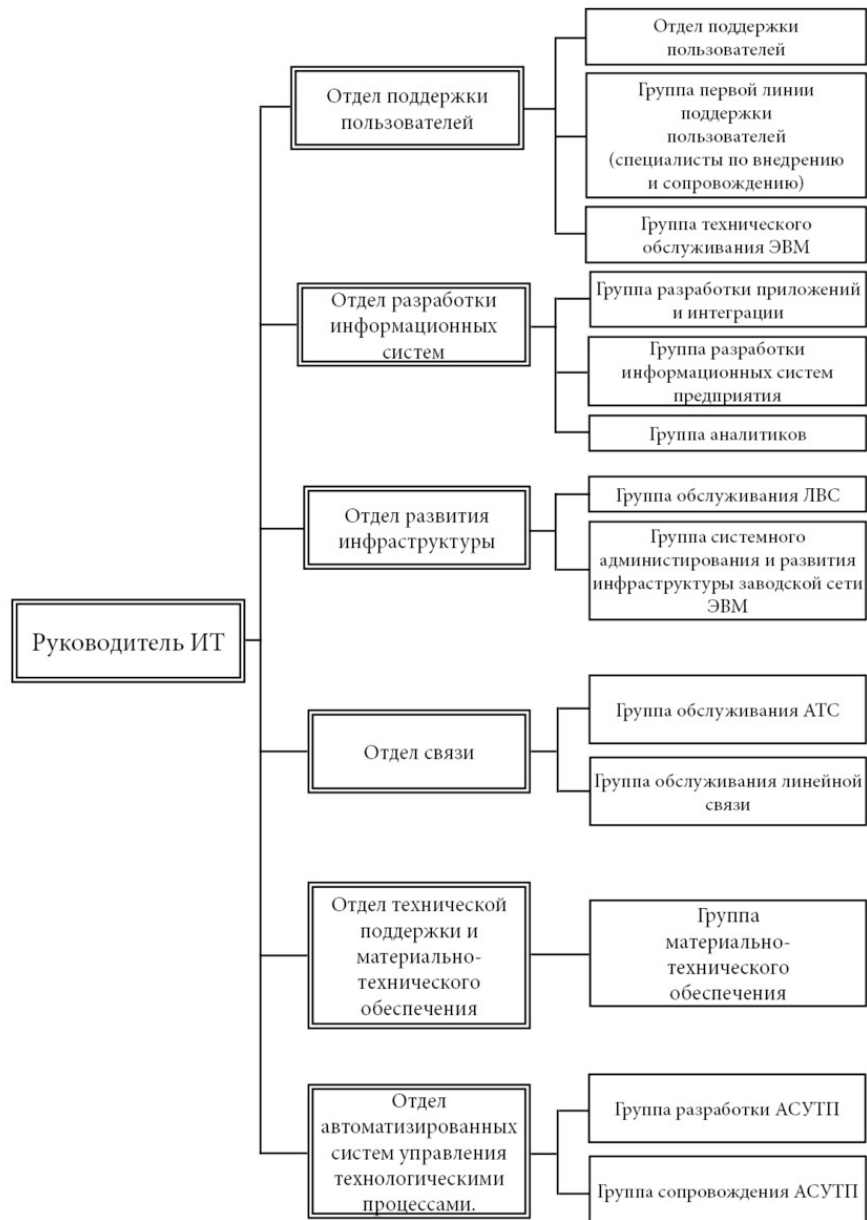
Руководитель ИТ

Отдел поддержки пользователей

Отдел поддержки пользователей

Группа первой линии поддержки пользователей (специалисты по внедрению и сопровождению)

Группа технического обслуживания ЭВМ

Отдел разработки информационных систем

Группа разработки приложений и интеграции

Группа разработки информационных систем предприятия

Группа аналитиков

Отдел развития инфраструктуры

Группа обслуживания ЛВС

Группа системного администирования и развития инфраструктуры заводской сети ЭВМ

Отдел связи

Группа обслуживания АТС

Группа обслуживания линейной связи

Отдел технической поддержки и материально-технического обеспечения

Группа материально-технического обеспечения

Отдел автоматизированных систем управления технологическими процессами.

Группа разработки АСУТП

Группа сопровождения АСУТП